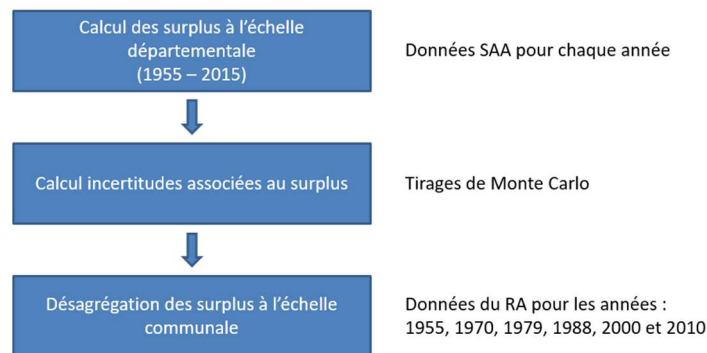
Calcul des surplus à l'échelle départementale
(1955 – 2015)

Données SAA pour chaque année

Calcul incertitudes associées au surplus

Tirages de Monte Carlo

Désagrégation des surplus à l'échelle communale

Données du RA pour les années :
1955, 1970, 1979, 1988, 2000 et 2010